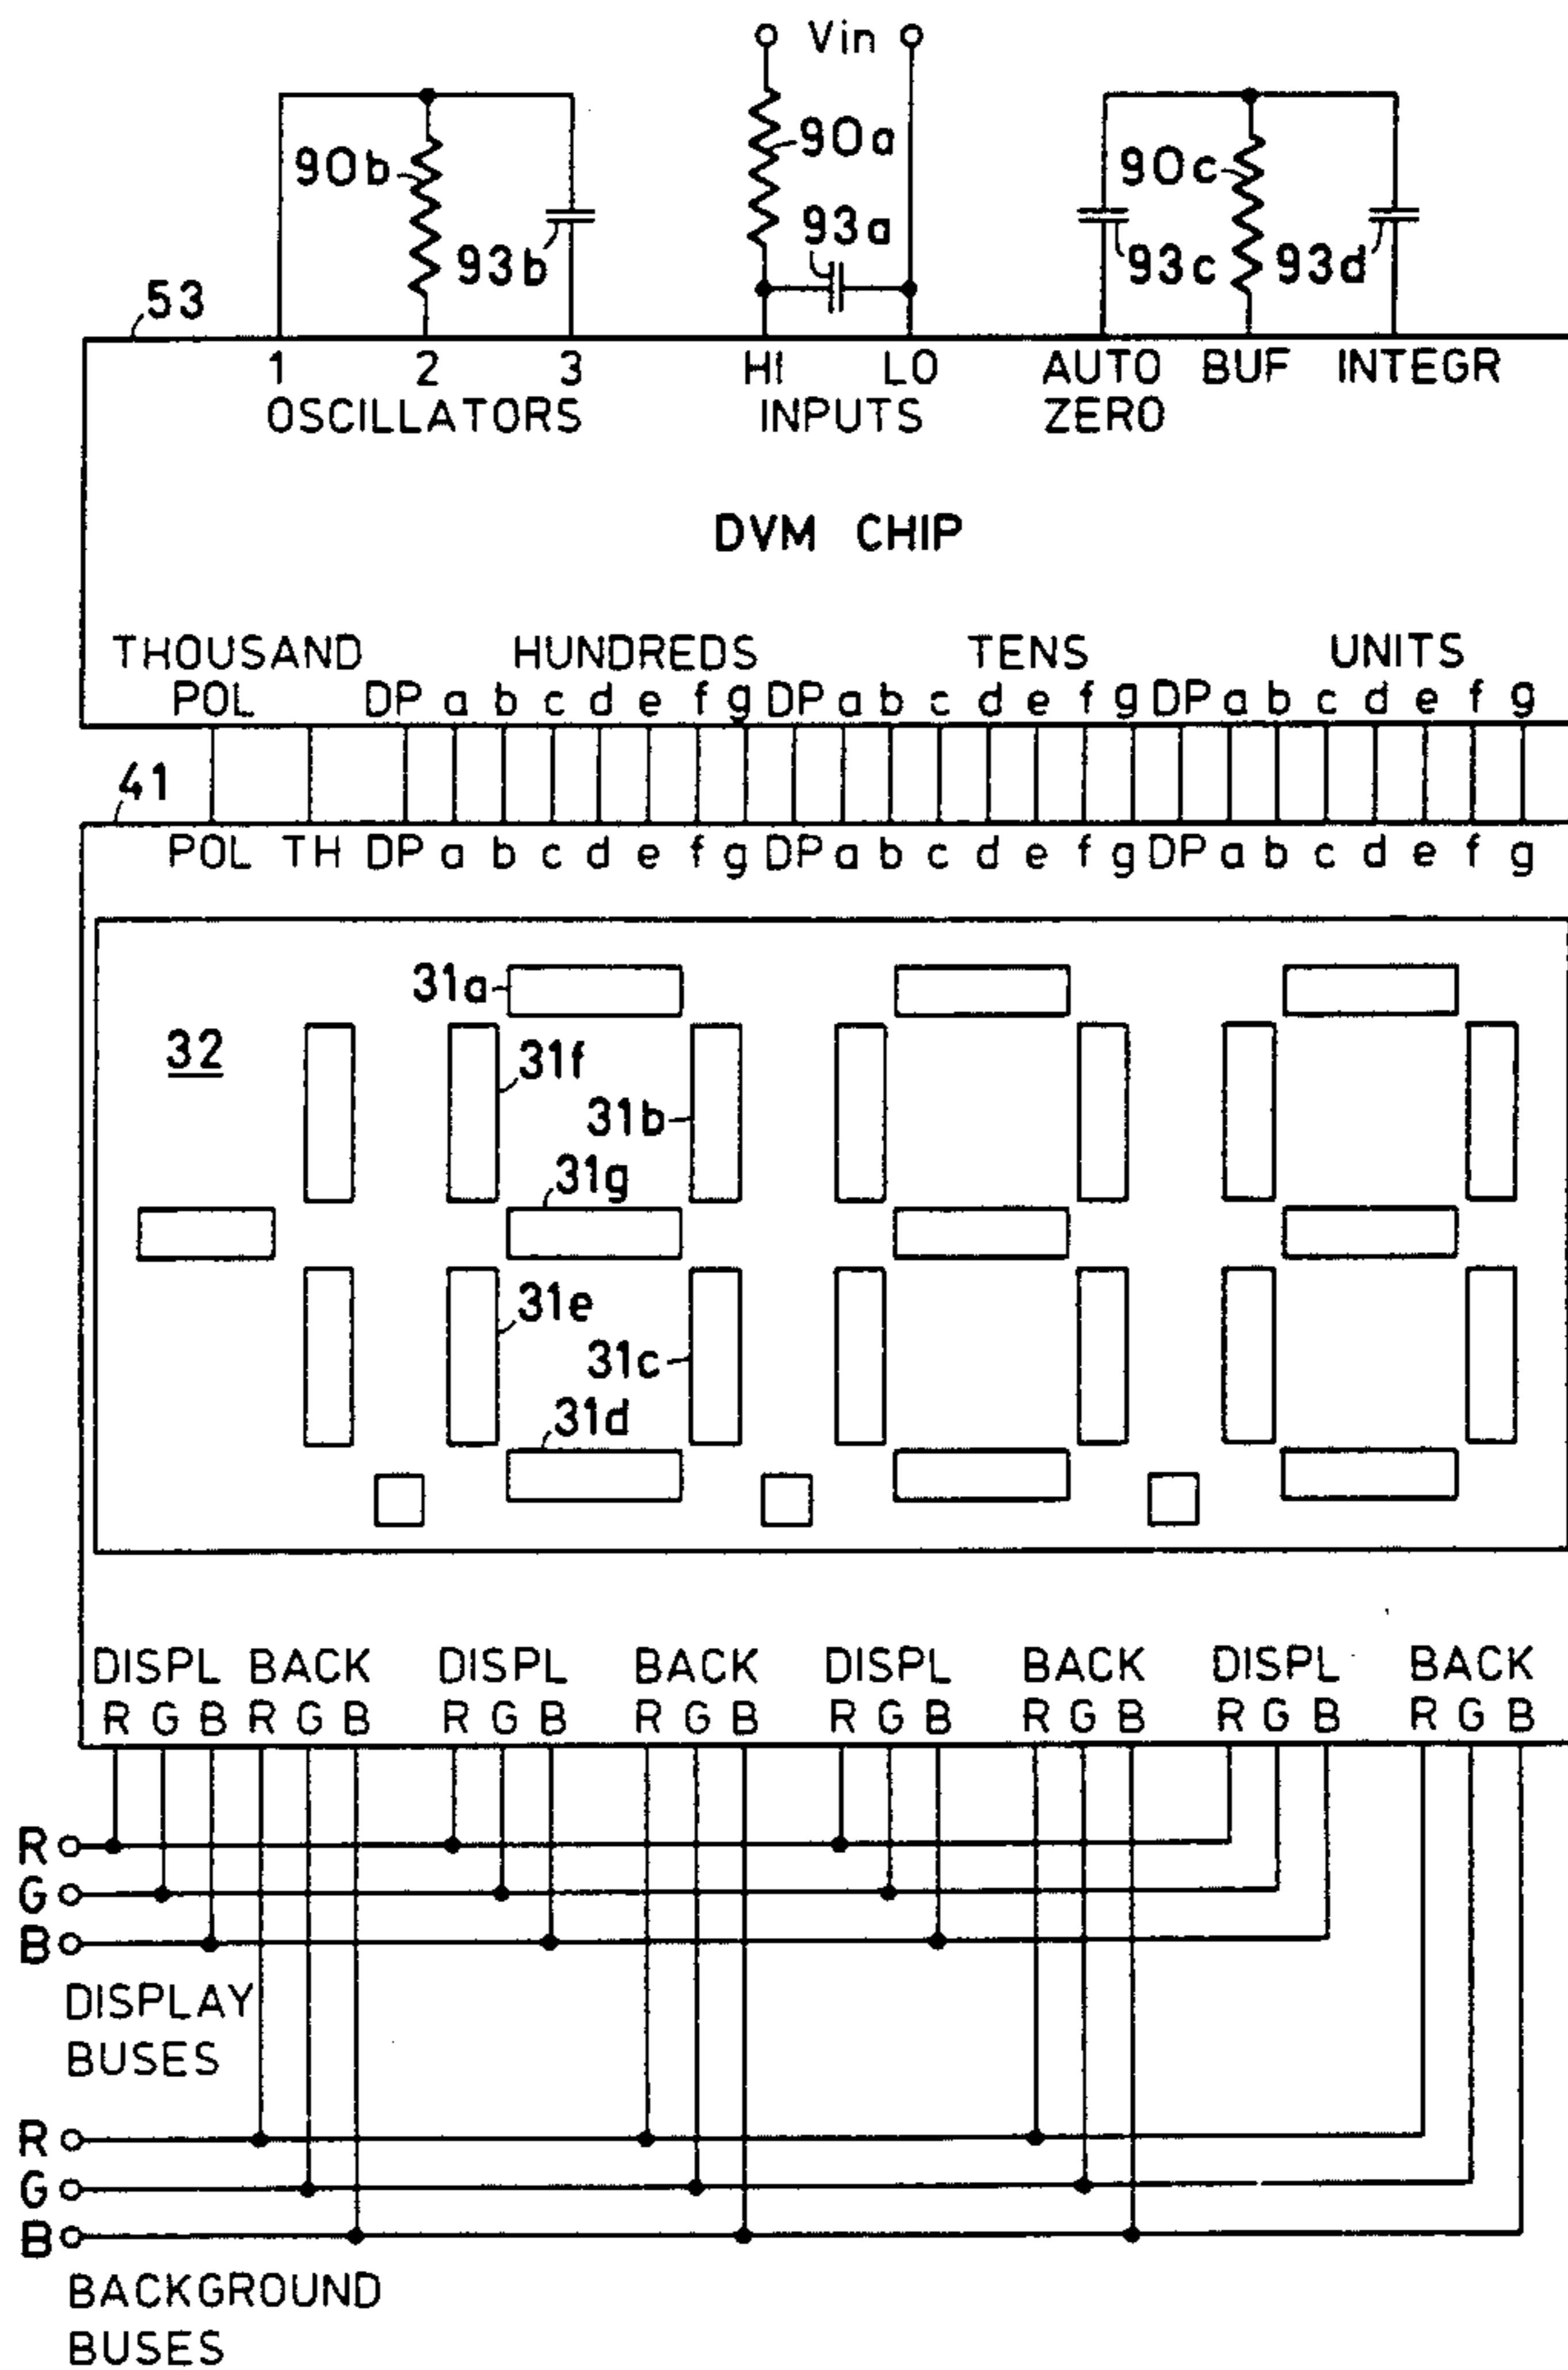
Vin
90b
93b
90a
93a
90c
93c
93d
53
1 2 3
OSCILLATORS
HI LO
INPUTS
AUTO ZERO
BUF
INTEGR

DVM CHIP

THOUSAND
POL
HUNDREDS
TENS
UNITS
DP a b c d e f g DP a b c d e f g DP a b c d e f g

41
POL TH DP a b c d e f g DP a b c d e f g DP a b c d e f g

31a
32
31f
31b
31g
31e
31c
31d

DISPL R G B
BACK R G B
DISPL R G B
BACK R G B
DISPL R G B
BACK R G B
DISPL R G B
BACK R G B

R
G
B
DISPLAY BUSES

R
G
B
BACKGROUND BUSES